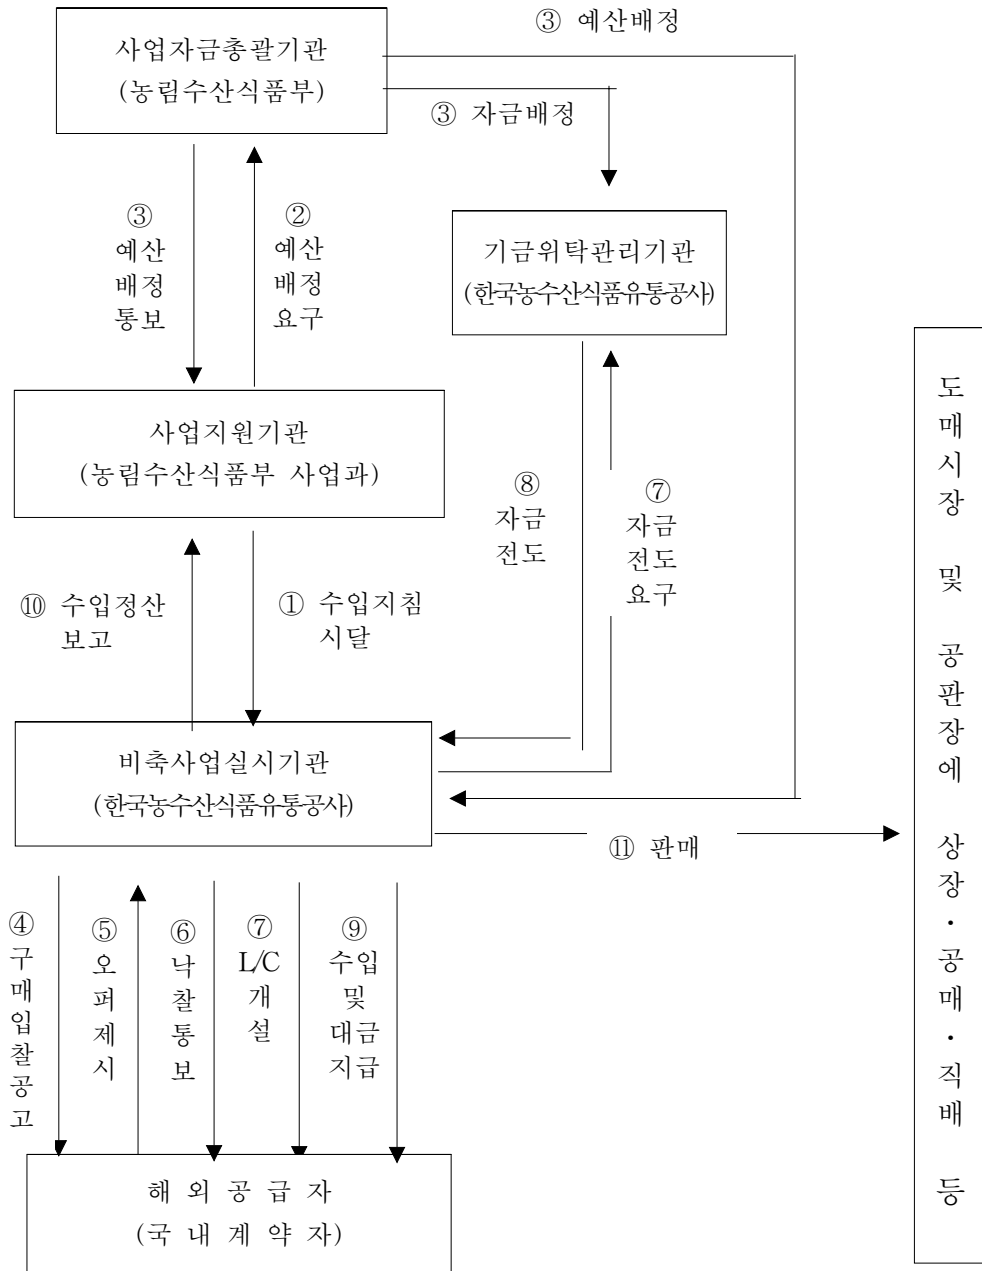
사업자금총괄기관
(농림수산식품부)

③ 예산배정

③ 자금배정

③
예산
배정
통보

②
예산
배정
요구

기금위탁관리기관
(한국농수산식품유통공사)

사업지원기관
(농림수산식품부 사업과)

⑧
자금
전도

⑦
자금
전도
요구

⑩ 수입정산
보고

① 수입지침
시달

비축사업실시기관
(한국농수산식품유통공사)

⑪ 판매

도매시장 및 공판장에 상장·공매·직배 등

④
구매입찰공고

⑤
오퍼제시

⑥
낙찰통보

⑦
L/C
개설

⑨
수입
및
대금
지급

해 외 공 급 자
(국 내 계 약 자)